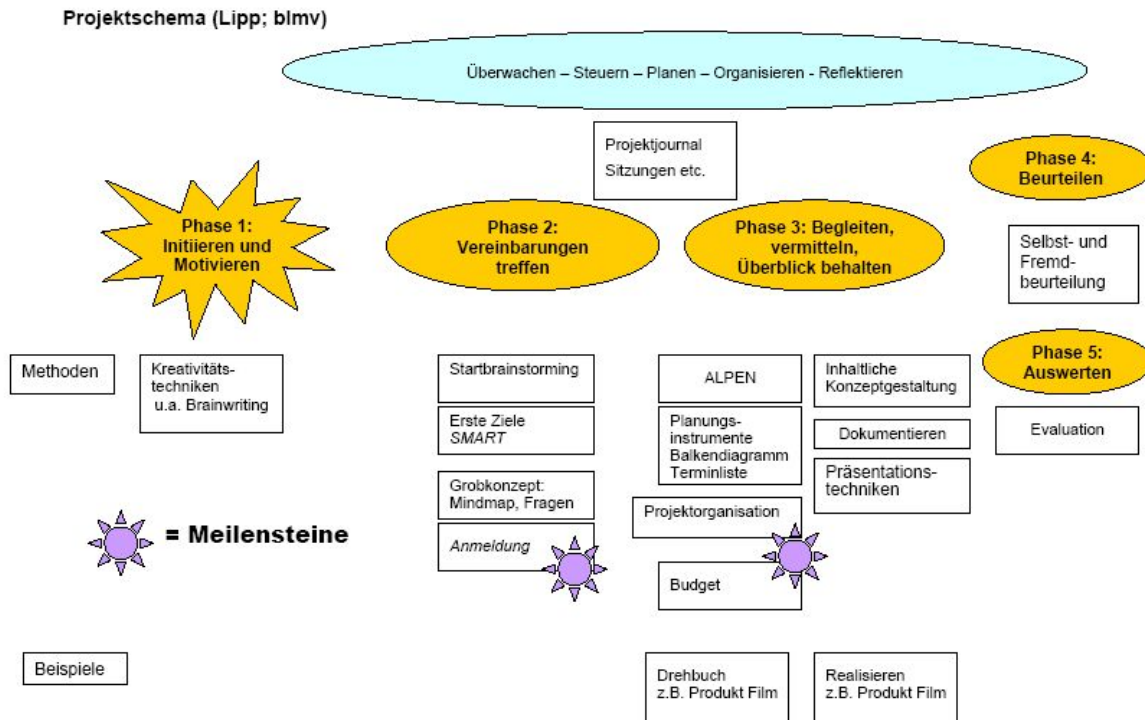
Projektschema (Lipp; blmv)

Überwachen – Steuern – Planen – Organisieren - Reflektieren

Projektjournal
Sitzungen etc.

Phase 4:
Beurteilen

Phase 1:
Initiieren und
Motivieren

Phase 2:
Vereinbarungen
treffen

Phase 3: Begleiten,
vermitteln,
Überblick behalten

Selbst- und
Fremdbeurteilung

Phase 5:
Auswerten

Methoden

Kreativitätstechniken
u.a. Brainwriting

Startbrainstorming

Erste Ziele
SMART

Grobkonzept:
Mindmap, Fragen

Anmeldung

ALPEN

Planungsinstrumente
Balkendiagramm
Terminliste

Projektorganisation

Budget

Inhaltliche
Konzeptgestaltung

Dokumentieren

Präsentationstechniken

Evaluation

= Meilensteine

Beispiele

Drehbuch
z.B. Produkt Film

Realisieren
z.B. Produkt Film